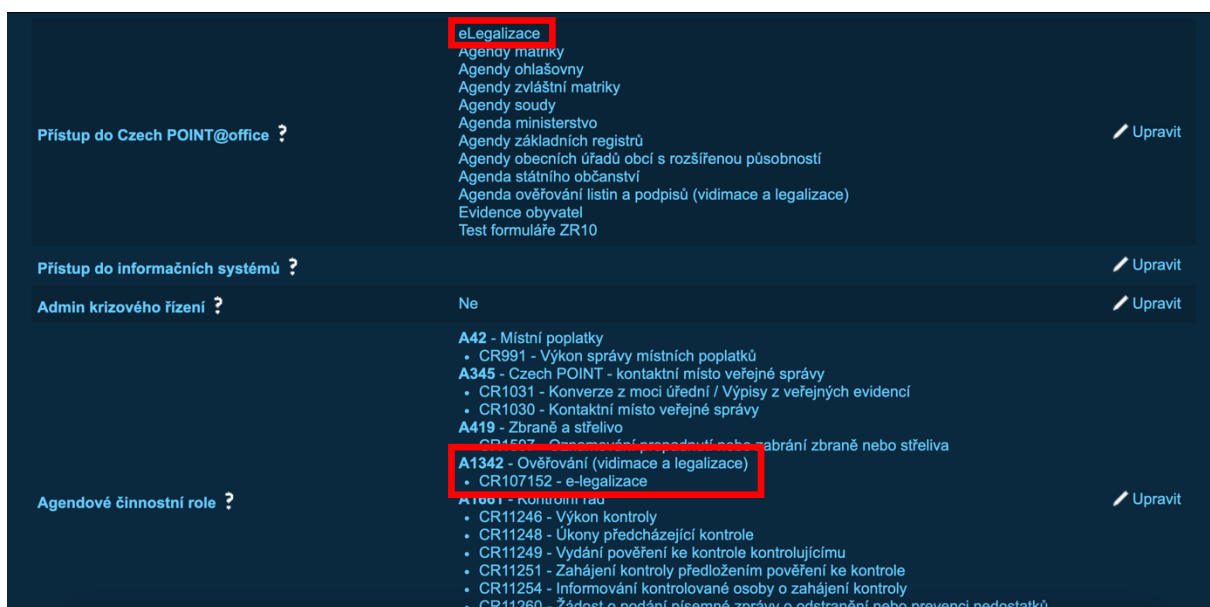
| | | |
|---|---|---|
| Přístup do Czech POINT@office ? | eLegalizace<br>Agendy matriky<br>Agendy ohlašovny<br>Agendy zvláštní matriky<br>Agendy soudy<br>Agenda ministerstvo<br>Agendy základních registrů<br>Agendy obecních úřadů obcí s rozšířenou působností<br>Agenda státního občanství<br>Agenda ověřování listin a podpisů (vidimace a legalizace)<br>Evidence obyvatel<br>Test formuláře ZR10 | Upravit |
| Přístup do informačních systémů ? | | Upravit |
| Admin krizového řízení ? | Ne | Upravit |
| Agendové činnostní role ? | **A42** - Místní poplatky<br>• CR991 - Výkon správy místních poplatků<br>**A345** - Czech POINT - kontaktní místo veřejné správy<br>• CR1031 - Konverze z moci úřední / Výpisy z veřejných evidencí<br>• CR1030 - Kontaktní místo veřejné správy<br>**A419** - Zbraně a střelivo<br>• CR1597 - Oznamování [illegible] nebo zabrání zbraně nebo střeliva<br>**A1342** - Ověřování (vidimace a legalizace)<br>• CR107152 - e-legalizace<br>**A1661** - Kontrolní řád<br>• CR11246 - Výkon kontroly<br>• CR11248 - Úkony předcházející kontrole<br>• CR11249 - Vydání pověření ke kontrole kontrolujícímu<br>• CR11251 - Zahájení kontroly předložením pověření ke kontrole<br>• CR11254 - Informování kontrolované osoby o zahájení kontroly<br>• CR11260 - Žádost o podání písemné zprávy o odstranění nebo prevenci nedostatků | Upravit |